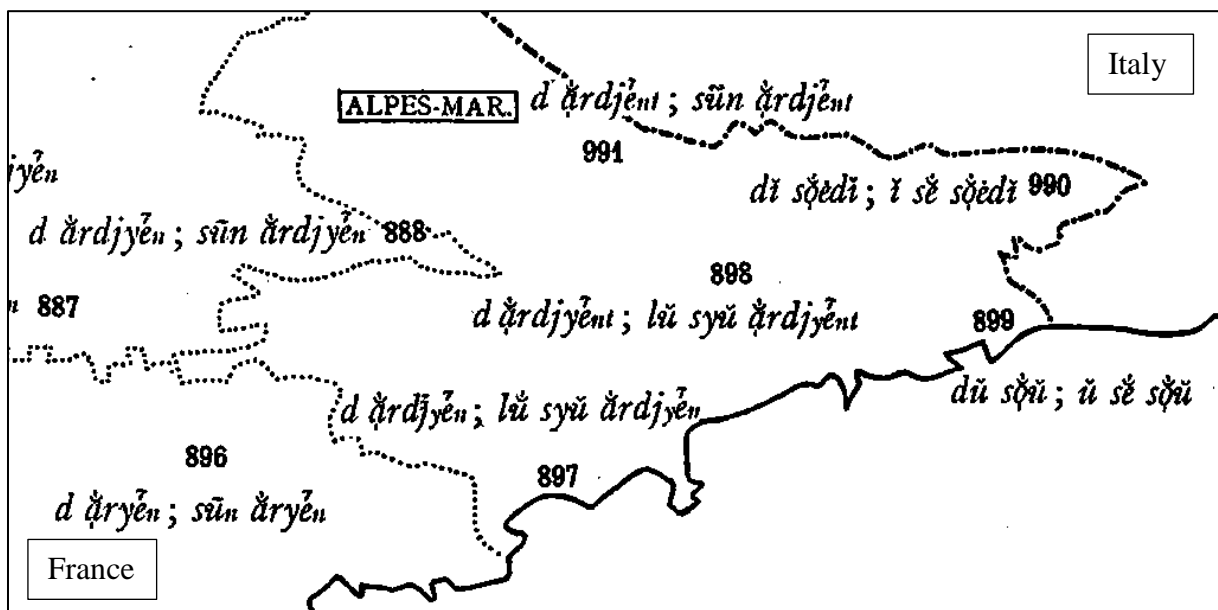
Italy

ALPES-MAR. d ắrdjẽnt ; sũn ắrdjẽnt

991

jyẽn

dĭ sộedĭ ; ĭ sĕ sộedĭ 990

d ărdjyẽn ; sũn ărdjyẽn 888

898

n 887

d ắrdjyẽnt ; lŭ syŭ ắrdjyẽnt

899

dŭ sộŭ ; ŭ sĕ sộŭ

d ắrdjyẽn ; lŭ syŭ ărdjyẽn

896

897

d ắryẽn ; sũn ăryẽn

France